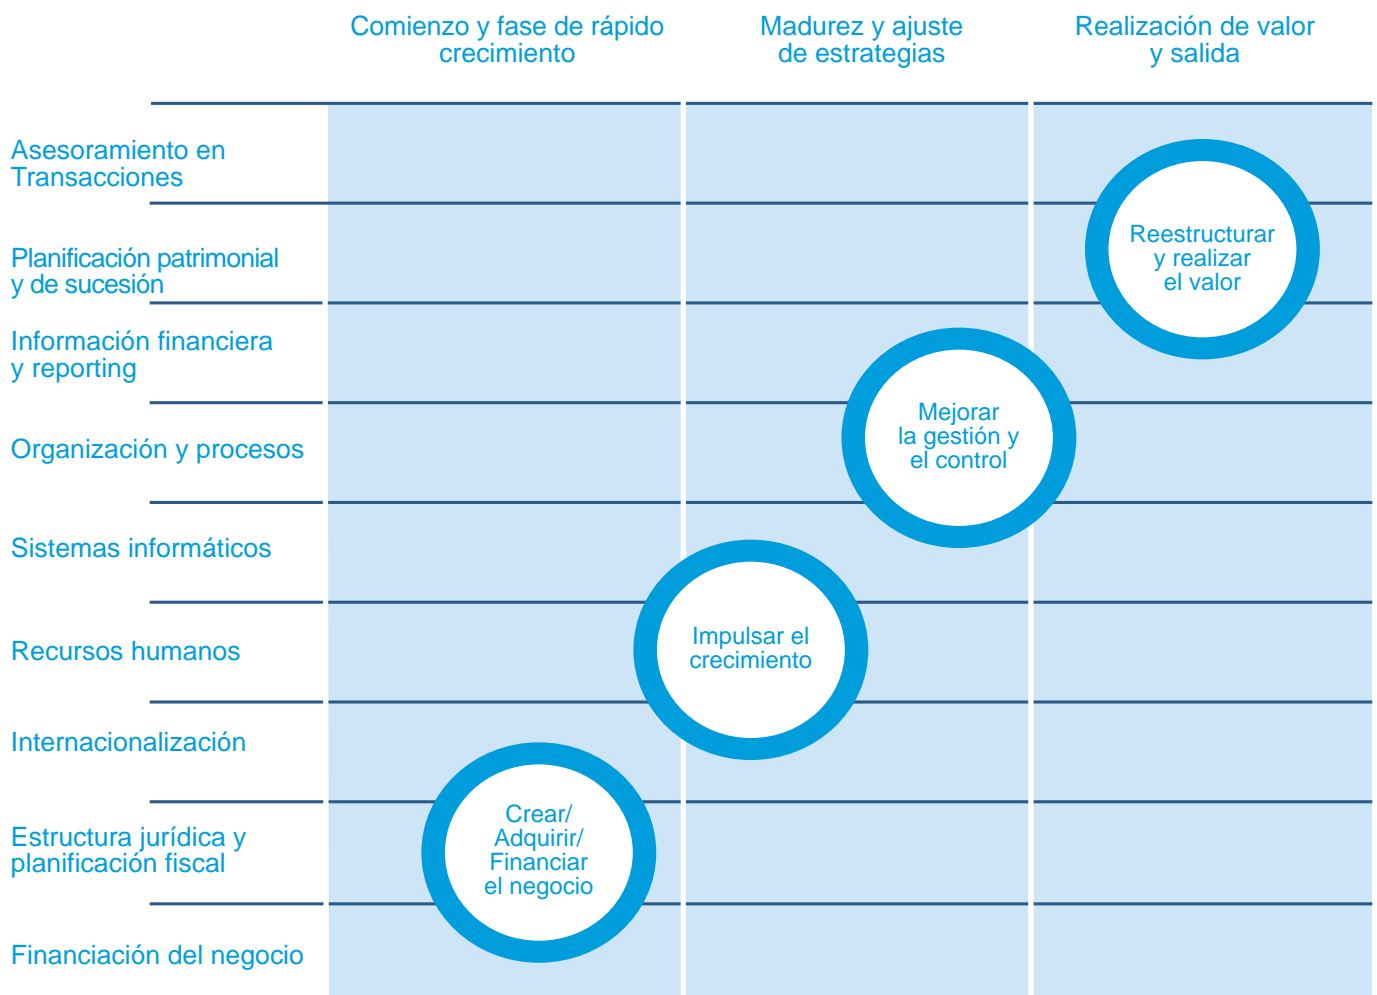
| | Comienzo y fase de rápido crecimiento | Madurez y ajuste de estrategias | Realización de valor y salida |
|---|---|---|---|
| Asesoramiento en Transacciones | | | |
| Planificación patrimonial y de sucesión | | | Reestructurar y realizar el valor |
| Información financiera y reporting | | | |
| Organización y procesos | | Mejorar la gestión y el control | |
| Sistemas informáticos | | | |
| Recursos humanos | | Impulsar el crecimiento | |
| Internacionalización | | | |
| Estructura jurídica y planificación fiscal | Crear/ Adquirir/ Financiar el negocio | | |
| Financiación del negocio | | | |